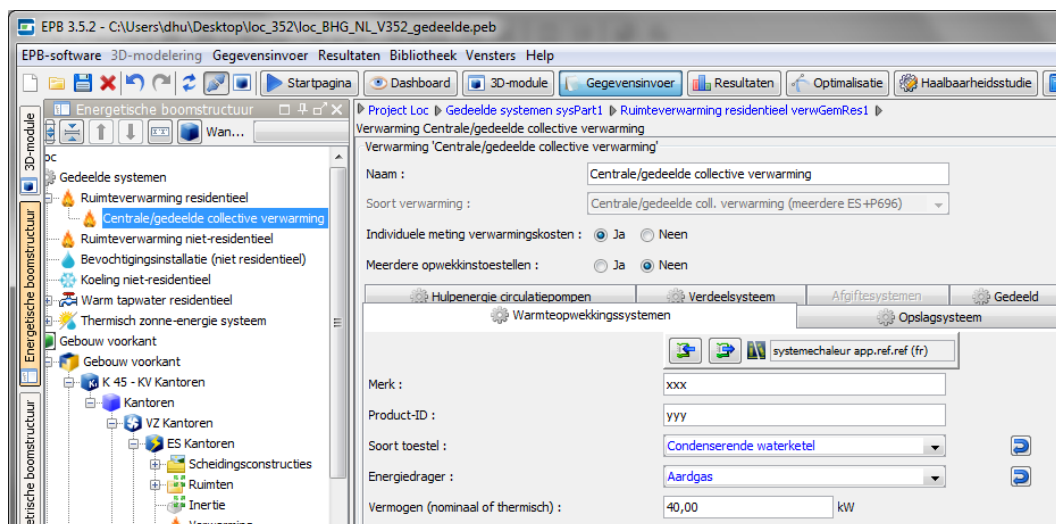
EPB 3.5.2 - C:\Users\dhu\Desktop\loc_352\loc_BHG_NL_V352_gedeelde.peb

EPB-software 3D-modelering Gegevensinvoer Resultaten Bibliotheek Vensters Help

Startpagina Dashboard 3D-module Gegevensinvoer Resultaten Optimalisatie Haalbaarheidsstudie

3D-module Energetische boomstructuur etrische boomstructuur

Energetische boomstructuur

Wan...

loc
Gedeelde systemen
Ruimteverwarming residentieel
Centrale/gedeelde collective verwarming
Ruimteverwarming niet-residentieel
Bevochtigingsinstallatie (niet residentieel)
Koeling niet-residentieel
Warm tapwater residentieel
Thermisch zonne-energie systeem
Gebouw voorkant
Gebouw voorkant
K 45 - KV Kantoren
Kantoren
VZ Kantoren
ES Kantoren
Scheidingsconstructies
Ruimten
Inertie
Verwarming

Project Loc ▶ Gedeelde systemen sysPart1 ▶ Ruimteverwarming residentieel verwGemRes1 ▶
Verwarming Centrale/gedeelde collective verwarming

Verwarming 'Centrale/gedeelde collective verwarming'

Naam : Centrale/gedeelde collective verwarming

Soort verwarming : Centrale/gedeelde coll. verwarming (meerdere ES+P696)

Individuele meting verwarmingskosten : Ja Neen

Meerdere opwekkinstoestellen : Ja Neen

Hulpenergie circulatiepompen | Verdeelsysteem | Afgiftesystemen | Gedeeld
Warmteopwekkingssystemen | Opslagsysteem

systemechaleur app.ref.ref (fr)

Merk : xxx

Product-ID : yyy

Soort toestel : Condenserende waterketel

Energiedrager : Aardgas

Vermogen (nominaal of thermisch) : 40,00 kW